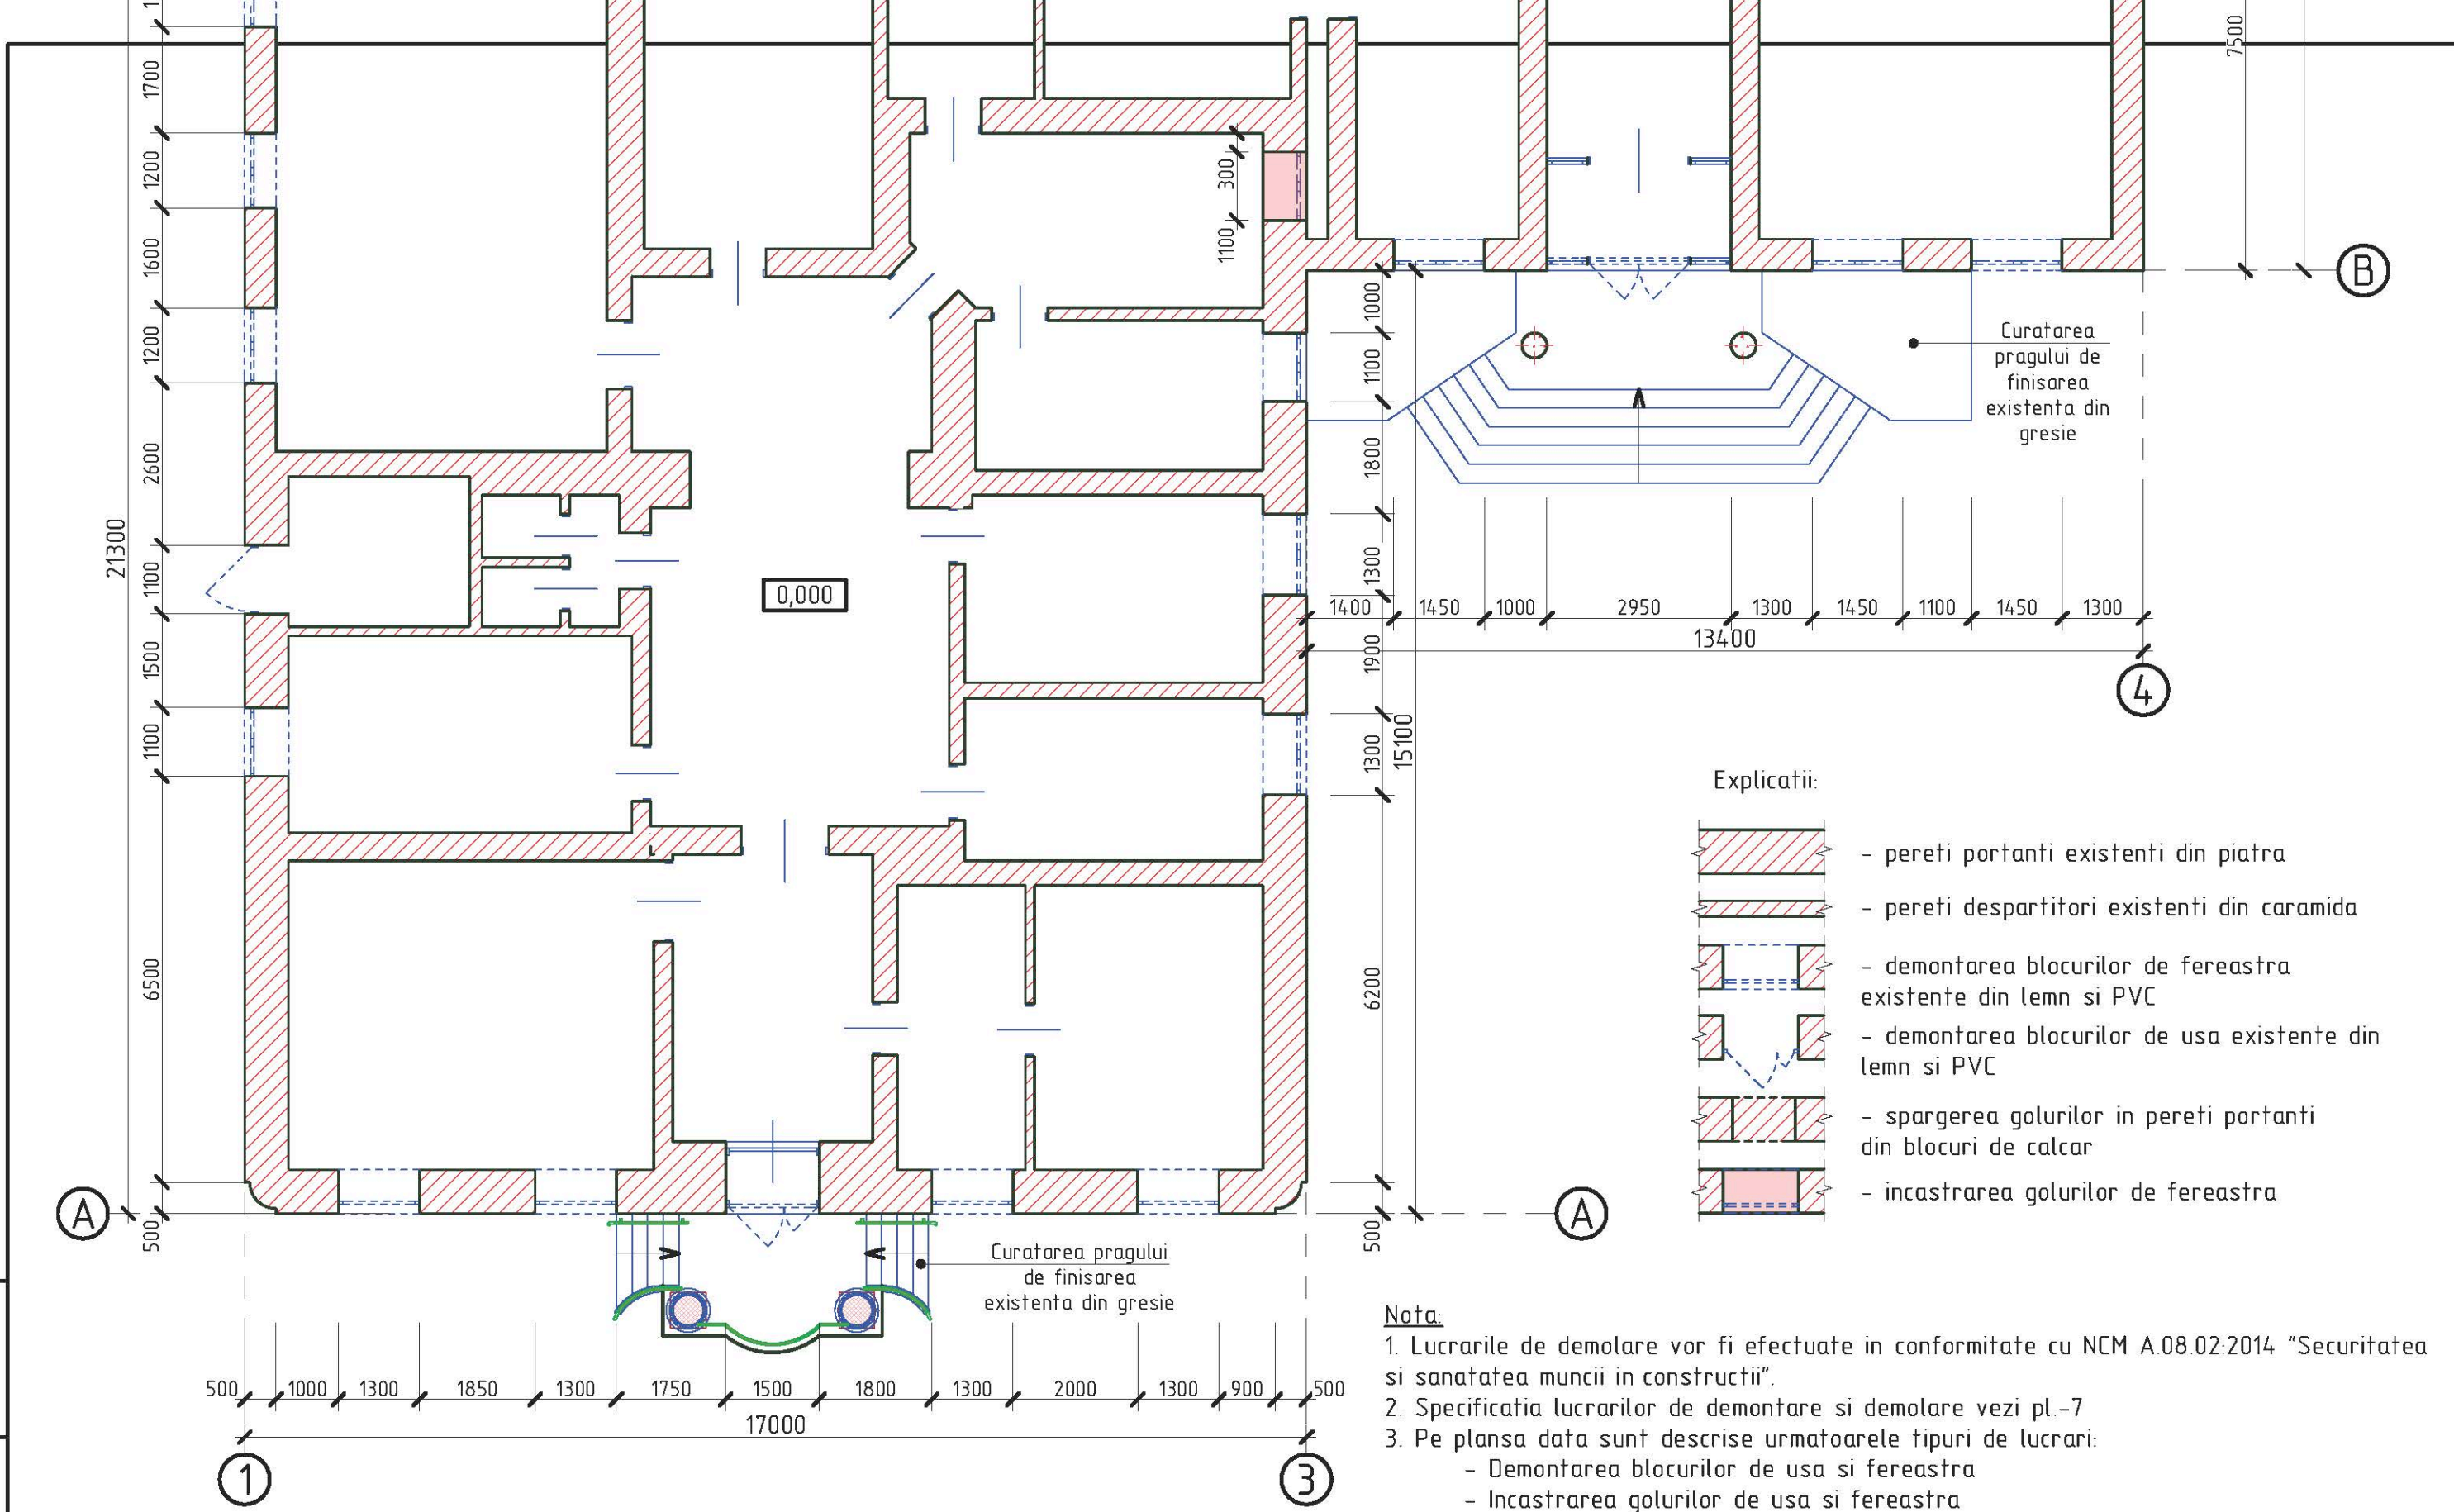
1700
1200
1600
1200
2600
21300
1100
1500
1100
6500
500

300
1100

7500

B

1000
1100
1800
1300
1900
1300
15100
6200
500

Curatarea pragului de finisarea existenta din gresie

0,000

1400 1450 1000 2950 1300 1450 1100 1450 1300
13400

4

Explicatii:

- pereti portanti existenti din piatra
- pereti despartitori existenti din caramida
- demontarea blocurilor de fereastra existente din lemn si PVC
- demontarea blocurilor de usa existente din lemn si PVC
- spargerea golurilor in pereti portanti din blocuri de calcar
- incastrarea golurilor de fereastra

A
A

Curatarea pragului de finisarea existenta din gresie

500 1000 1300 1850 1300 1750 1500 1800 1300 2000 1300 900 500
17000

1
3

Nota:
1. Lucrarile de demolare vor fi efectuate in conformitate cu NCM A.08.02:2014 "Securitatea si sanatatea muncii in constructii".
2. Specificatia lucrarilor de demontare si demolare vezi pl.-7
3. Pe plansa data sunt descrise urmatoarele tipuri de lucrari:
- Demontarea blocurilor de usa si fereastra
- Incastrarea golurilor de usa si fereastra